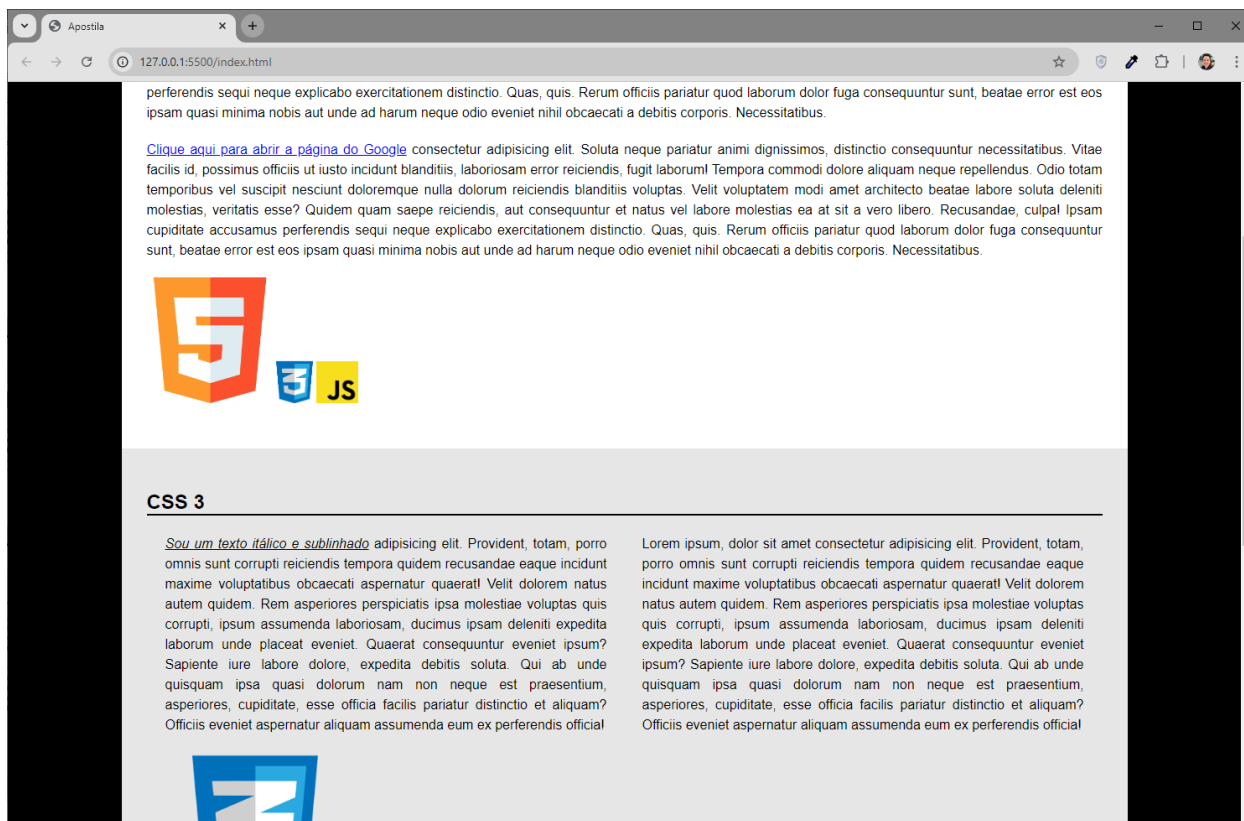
Apostila

127.0.0.1:5500/index.html

perferendis sequi neque explicabo exercitationem distinctio. Quas, quis. Rerum officiis pariatur quod laborum dolor fuga consequuntur sunt, beatae error est eos ipsam quasi minima nobis aut unde ad harum neque odio eveniet nihil obcaecati a debitis corporis. Necessitatibus.

Clique aqui para abrir a página do Google consectetur adipisicing elit. Soluta neque pariatur animi dignissimos, distinctio consequuntur necessitatibus. Vitae facilis id, possimus officiis ut iusto incidunt blanditiis, laboriosam error reiciendis, fugit laborum! Tempora commodi dolore aliquam neque repellendus. Odio totam temporibus vel suscipit nesciunt doloremque nulla dolorum reiciendis blanditiis voluptas. Velit voluptatem modi amet architecto beatae labore soluta deleniti molestias, veritatis esse? Quidem quam saepe reiciendis, aut consequuntur et natus vel labore molestias ea at sit a vero libero. Recusandae, culpa! Ipsam cupiditate accusamus perferendis sequi neque explicabo exercitationem distinctio. Quas, quis. Rerum officiis pariatur quod laborum dolor fuga consequuntur sunt, beatae error est eos ipsam quasi minima nobis aut unde ad harum neque odio eveniet nihil obcaecati a debitis corporis. Necessitatibus.

5

3 JS

CSS 3

Sou um texto itálico e sublinhado adipisicing elit. Provident, totam, porro omnis sunt corrupti reiciendis tempora quidem recusandae eaque incidunt maxime voluptatibus obcaecati aspernatur quaerat! Velit dolorem natus autem quidem. Rem asperiores perspiciatis ipsa molestiae voluptas quis corrupti, ipsum assumenda laboriosam, ducimus ipsam deleniti expedita laborum unde placeat eveniet. Quaerat consequuntur eveniet ipsum? Sapiente iure labore dolore, expedita debitis soluta. Qui ab unde quisquam ipsa quasi dolorum nam non neque est praesentium, asperiores, cupiditate, esse officia facilis pariatur distinctio et aliquam? Officiis eveniet aspernatur aliquam assumenda eum ex perferendis officia!

Lorem ipsum, dolor sit amet consectetur adipisicing elit. Provident, totam, porro omnis sunt corrupti reiciendis tempora quidem recusandae eaque incidunt maxime voluptatibus obcaecati aspernatur quaerat! Velit dolorem natus autem quidem. Rem asperiores perspiciatis ipsa molestiae voluptas quis corrupti, ipsum assumenda laboriosam, ducimus ipsam deleniti expedita laborum unde placeat eveniet. Quaerat consequuntur eveniet ipsum? Sapiente iure labore dolore, expedita debitis soluta. Qui ab unde quisquam ipsa quasi dolorum nam non neque est praesentium, asperiores, cupiditate, esse officia facilis pariatur distinctio et aliquam? Officiis eveniet aspernatur aliquam assumenda eum ex perferendis officia!